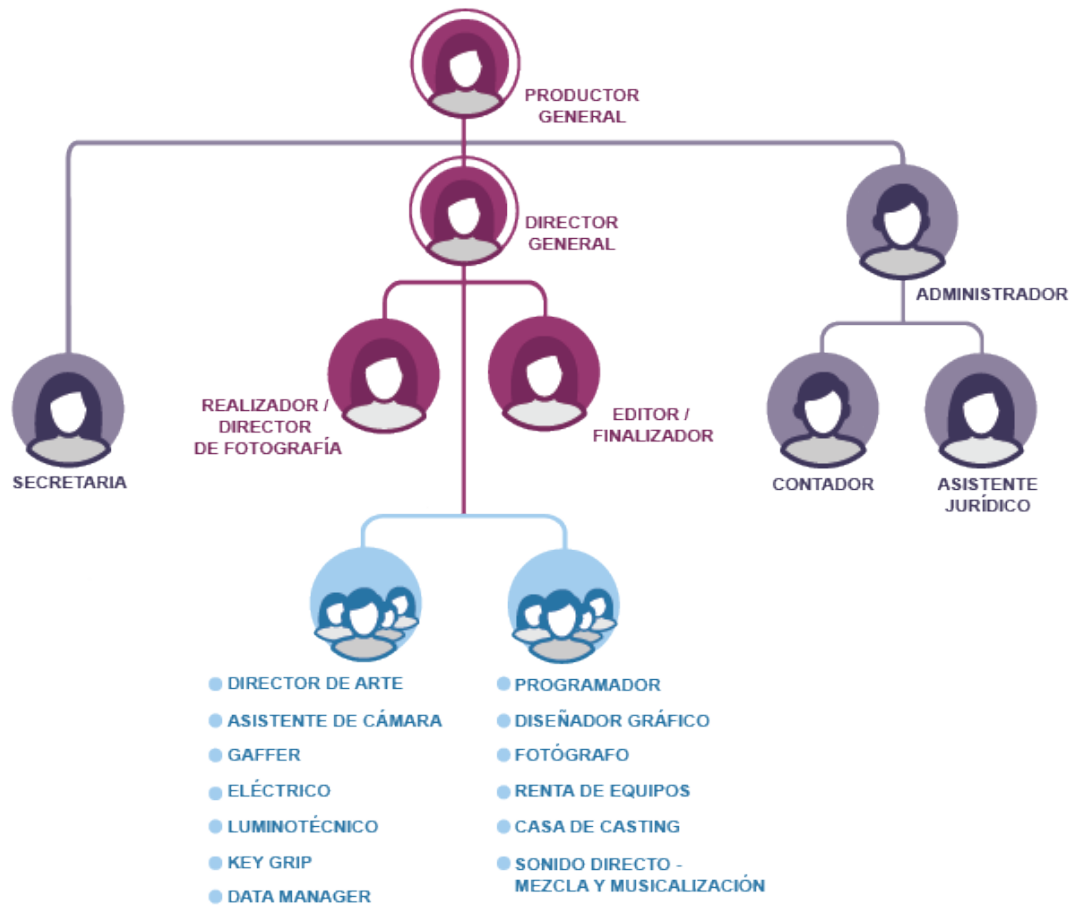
PRODUCTOR GENERAL

DIRECTOR GENERAL

ADMINISTRADOR

REALIZADOR / DIRECTOR DE FOTOGRAFÍA

EDITOR / FINALIZADOR

SECRETARIA

CONTADOR

ASISTENTE JURÍDICO

- DIRECTOR DE ARTE
- ASISTENTE DE CÁMARA
- GAFFER
- ELÉCTRICO
- LUMINOTÉCNICO
- KEY GRIP
- DATA MANAGER

- PROGRAMADOR
- DISEÑADOR GRÁFICO
- FOTÓGRAFO
- RENTA DE EQUIPOS
- CASA DE CASTING
- SONIDO DIRECTO - MEZCLA Y MUSICALIZACIÓN